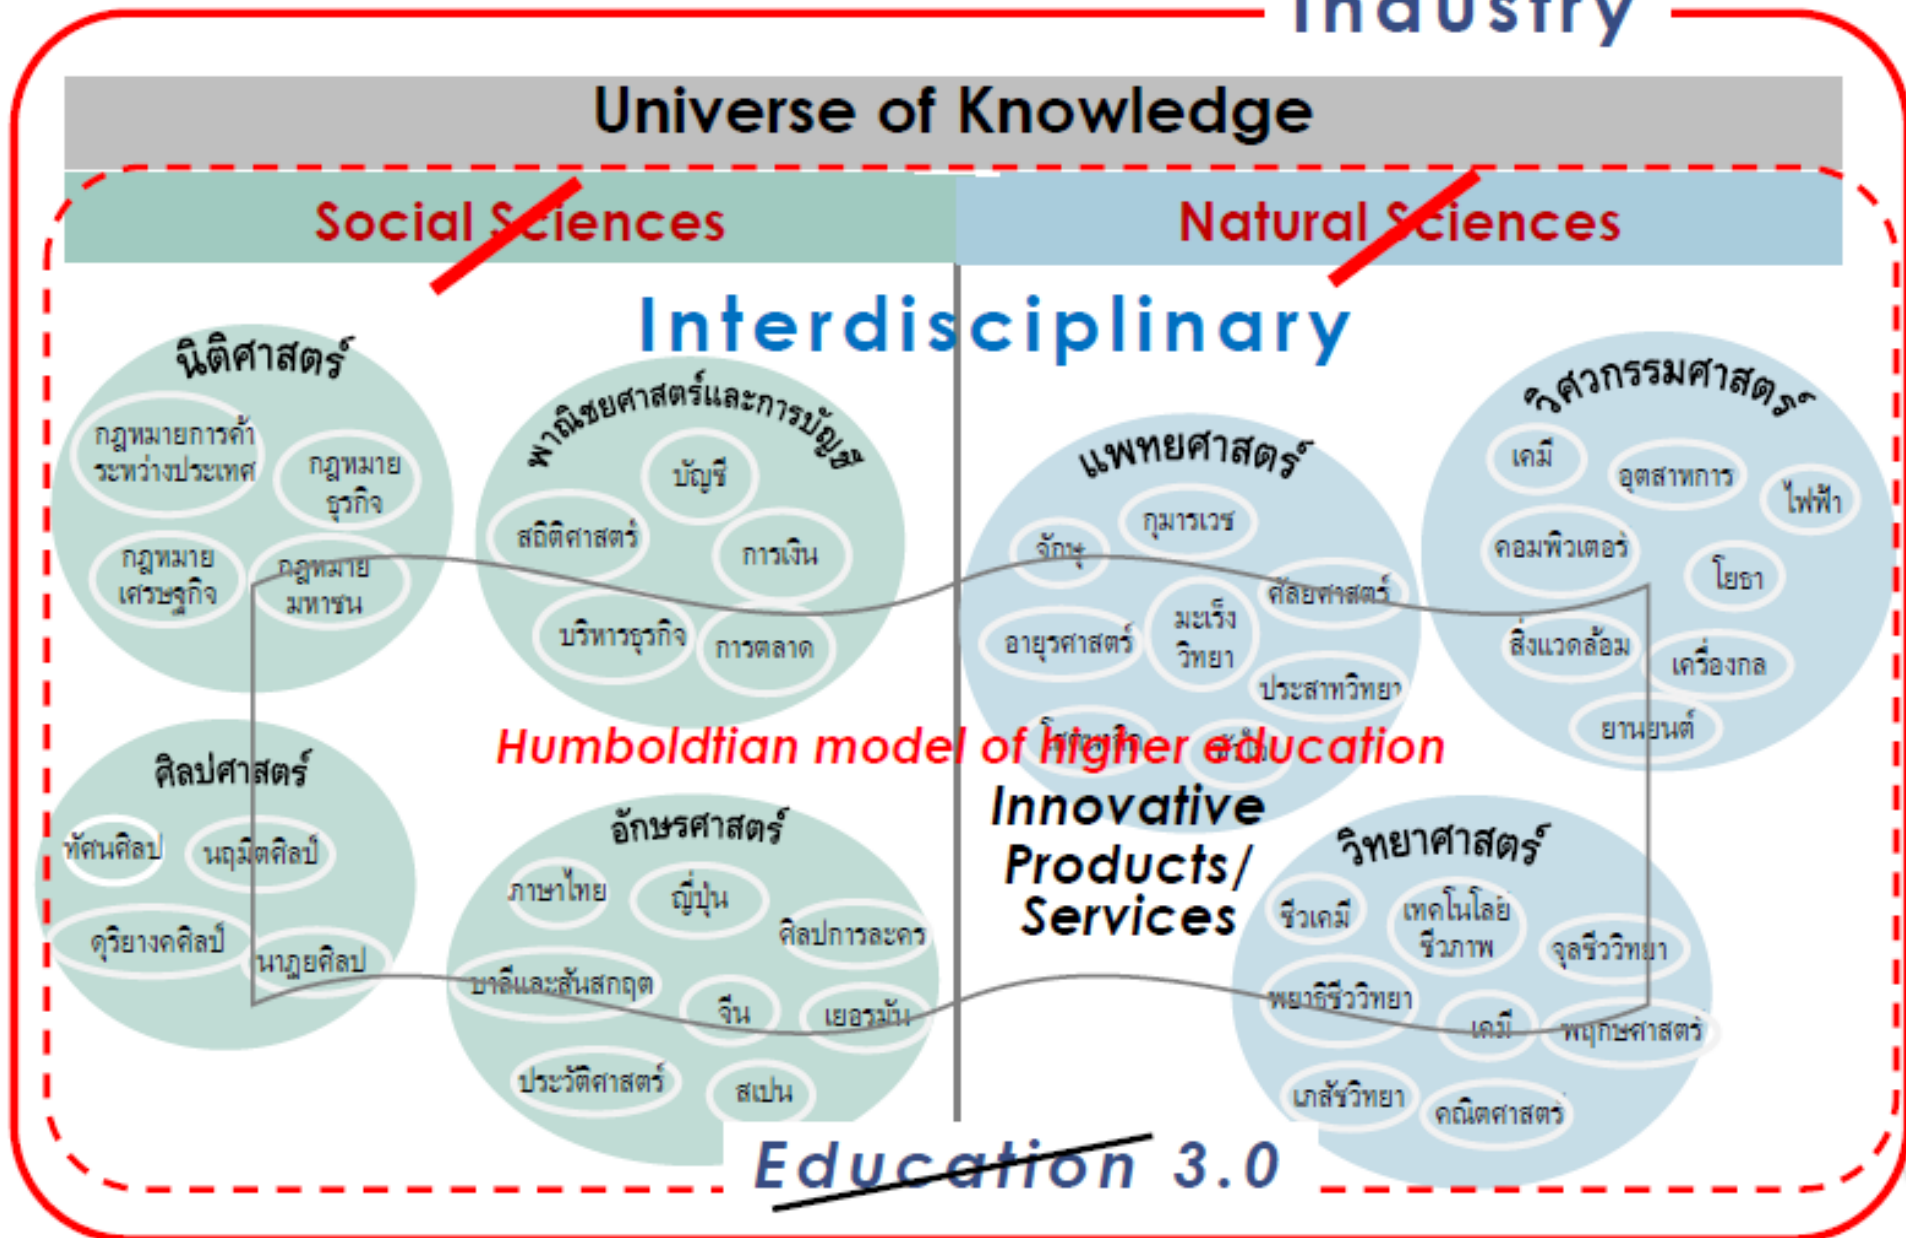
Industry

Universe of Knowledge

Social Sciences

Natural Sciences

Interdisciplinary

นิติศาสตร์
กฎหมายการค้าระหว่างประเทศ
กฎหมายธุรกิจ
กฎหมายเศรษฐกิจ
กฎหมายมหาชน

พาณิชยศาสตร์และการบัญชี
บัญชี
สถิติศาสตร์
การเงิน
บริหารธุรกิจ
การตลาด

แพทยศาสตร์
กุมารเวช
จักษุ
ศัลยศาสตร์
อายุรศาสตร์
มะเร็งวิทยา
ประสาทวิทยา
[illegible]
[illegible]

วิศวกรรมศาสตร์
เคมี
อุตสาหการ
ไฟฟ้า
คอมพิวเตอร์
โยธา
สิ่งแวดล้อม
เครื่องกล
ยานยนต์

Humboldtian model of higher education

ศิลปศาสตร์
ทัศนศิลป์
นฤมิตศิลป์
ดุริยางคศิลป์
นาฏยศิลป์

อักษรศาสตร์
ภาษาไทย
ญี่ปุ่น
ศิลปการละคร
บาลีและสันสกฤต
จีน
เยอรมัน
ประวัติศาสตร์
สเปน

Innovative Products/ Services

วิทยาศาสตร์
ชีวเคมี
เทคโนโลยีชีวภาพ
จุลชีววิทยา
พยาธิชีววิทยา
เคมี
พฤกษศาสตร์
เภสัชวิทยา
คณิตศาสตร์

Education 3.0